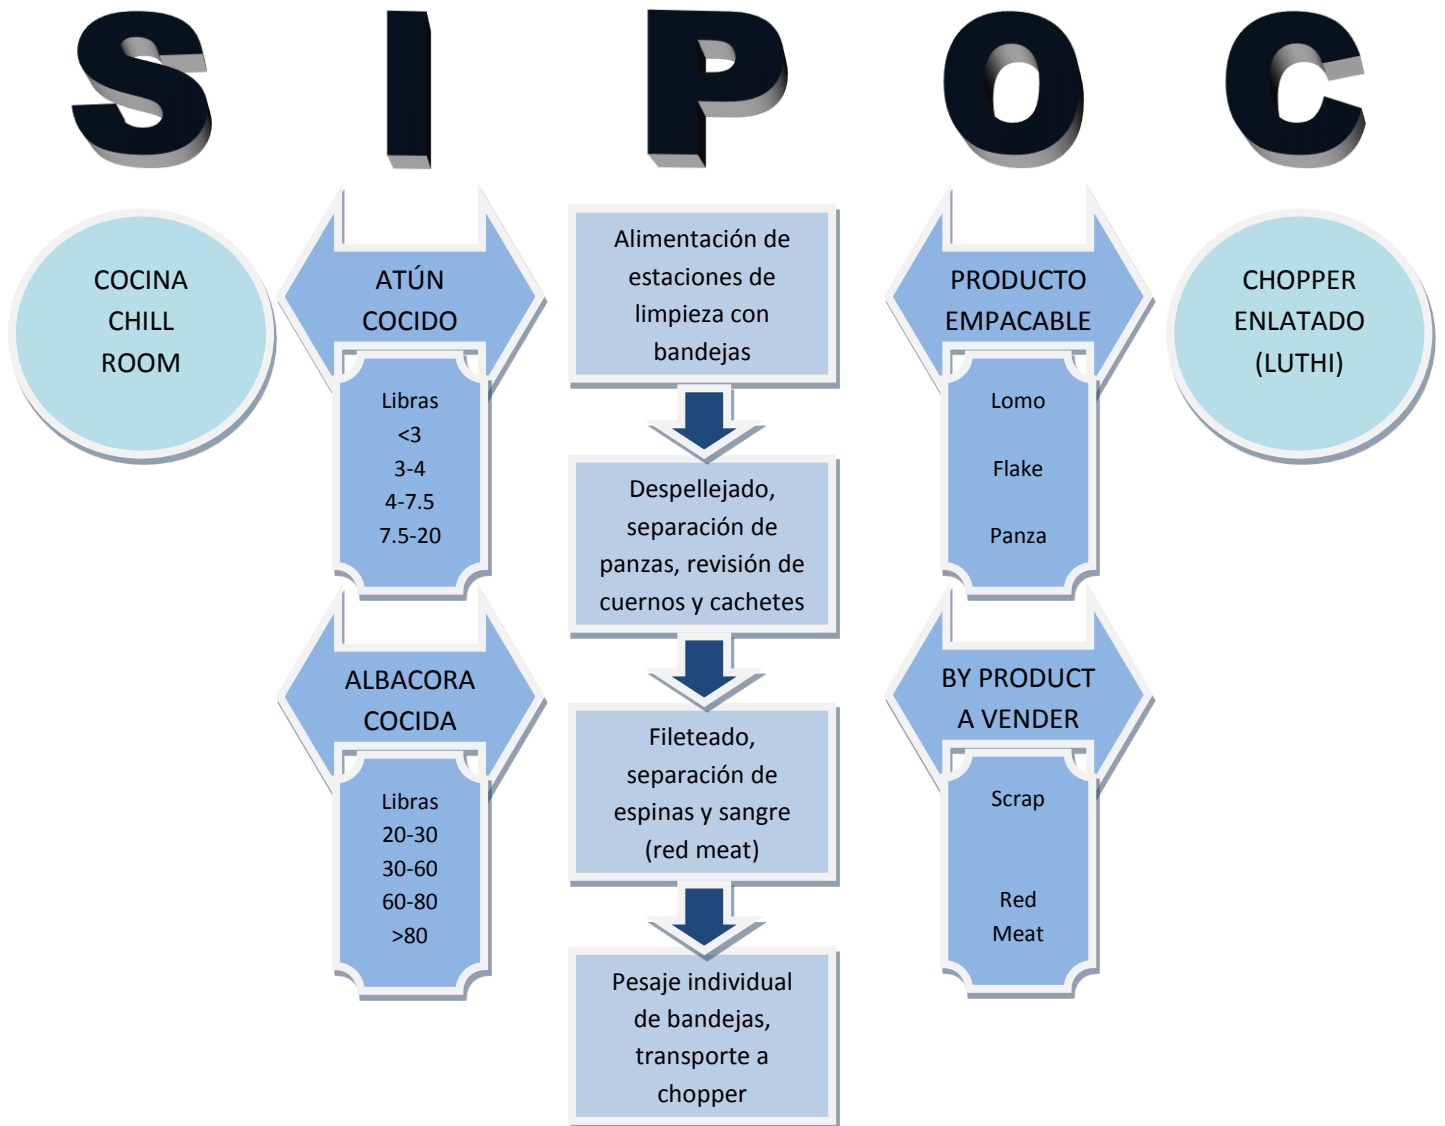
S I P O C

COCINA CHILL ROOM

ATÚN COCIDO

Libras
<3
3-4
4-7.5
7.5-20

ALBACORA COCIDA

Libras
20-30
30-60
60-80
>80

Alimentación de estaciones de limpieza con bandejas

Despellejado, separación de panzas, revisión de cuernos y cachetes

Fileteado, separación de espinas y sangre (red meat)

Pesaje individual de bandejas, transporte a chopper

PRODUCTO EMPACABLE

Lomo
Flake
Panza

BY PRODUCT A VENDER

Scrap
Red Meat

CHOPPER ENLATADO (LUTHI)